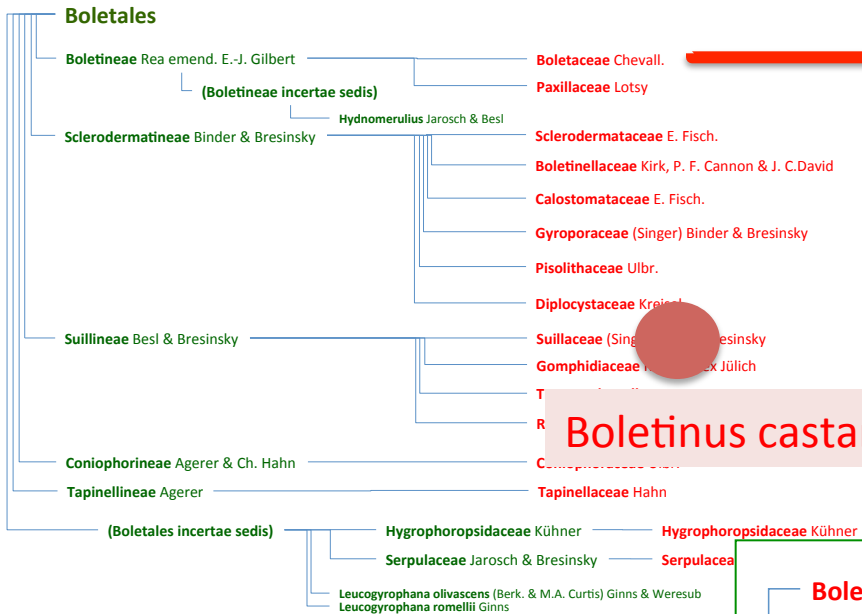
Boletales

Boletineae Rea emend. E.-J. Gilbert

(Boletineae incertae sedis)

Hydnomerulius Jarosch & Besl

Sclerodermatineae Binder & Bresinsky

Suillineae Besl & Bresinsky

Coniophorineae Agerer & Ch. Hahn

Tapinellineae Agerer

(Boletales incertae sedis)

Boletaceae Chevall.

Paxillaceae Lotsy

Sclerodermataceae E. Fisch.

Boletinellaceae Kirk, P. F. Cannon & J. C.David

Calostomataceae E. Fisch.

Gyroporaceae (Singer) Binder & Bresinsky

Pisolithaceae Ulbr.

Diplocystaceae Kreisel

Suillaceae (Sing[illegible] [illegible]esinsky

Gomphidiaceae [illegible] ex Jülich

T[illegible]

R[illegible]

Boletinus casta

Co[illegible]

Tapinellaceae Hahn

Hygrophoropsidaceae Kühner

Hygrophoropsidaceae Kühner

Serpulaceae Jarosch & Bresinsky

Serpulacea

Leucogyrophana olivascens (Berk. & M.A. Curtis) Ginns & Weresub

Leucogyrophana romellii Ginns

Bole